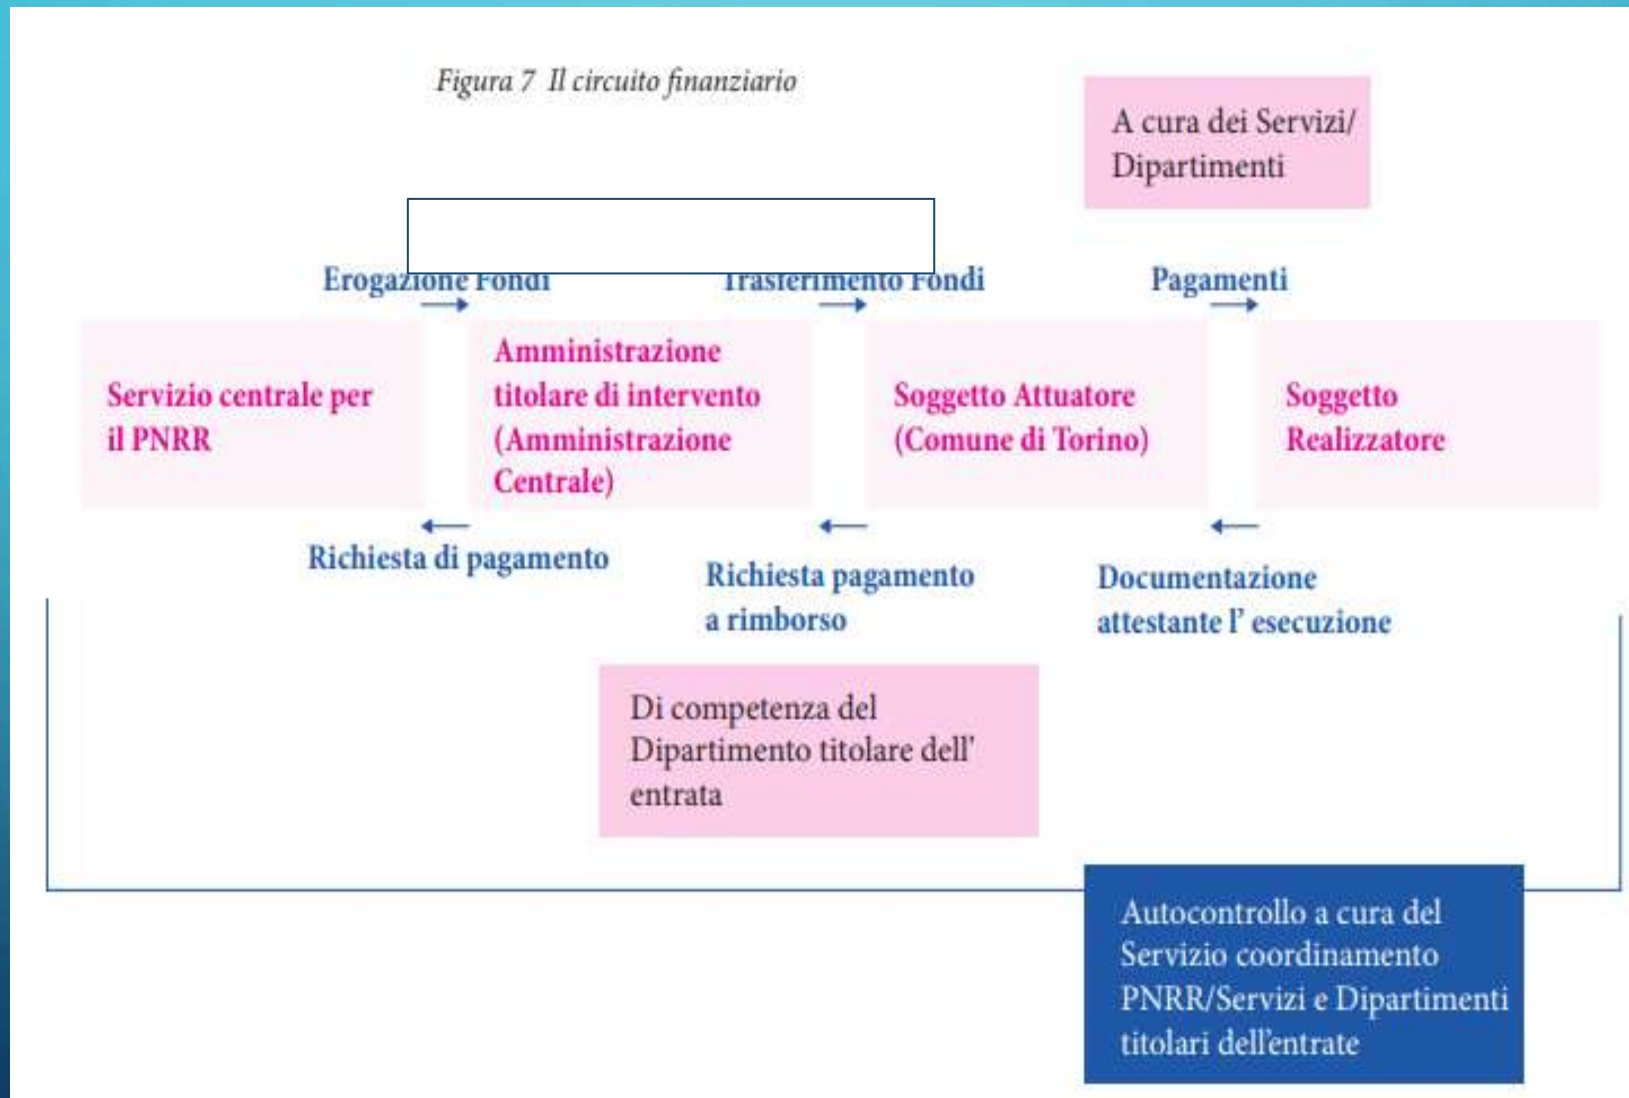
Figura 7 Il circuito finanziario

A cura dei Servizi/ Dipartimenti

Erogazione Fondi

Trasferimento Fondi

Pagamenti

Servizio centrale per il PNRR

Amministrazione titolare di intervento (Amministrazione Centrale)

Soggetto Attuatore (Comune di Torino)

Soggetto Realizzatore

Richiesta di pagamento

Richiesta pagamento a rimborso

Documentazione attestante l' esecuzione

Di competenza del Dipartimento titolare dell' entrata

Autocontrollo a cura del Servizio coordinamento PNRR/Servizi e Dipartimenti titolari dell'entrate